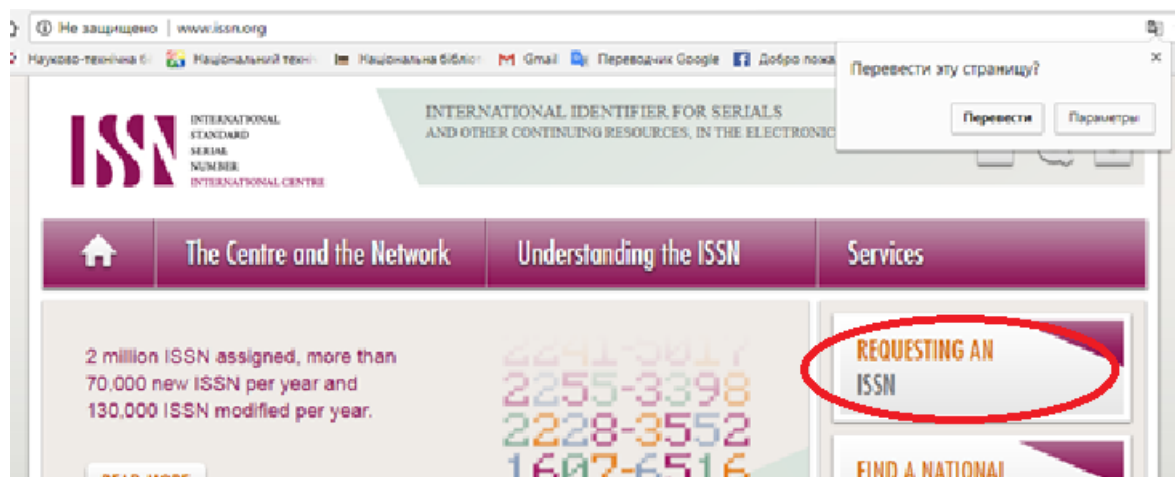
Не защищено | www.issn.org

Науково-технічна б | Національний техн | Національна бібліот | Gmail | Переводчик Google | Добро пожа

Перевести эту страницу?

Перевести | Параметры

ISSN INTERNATIONAL STANDARD SERIAL NUMBER INTERNATIONAL CENTRE

INTERNATIONAL IDENTIFIER FOR SERIALS AND OTHER CONTINUING RESOURCES, IN THE ELECTRONIC

The Centre and the Network | Understanding the ISSN | Services

2 million ISSN assigned, more than 70,000 new ISSN per year and 130,000 ISSN modified per year.

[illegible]

2241-5017
2255-3398
2228-3552
1607-6516

REQUESTING AN ISSN

FIND A NATIONAL